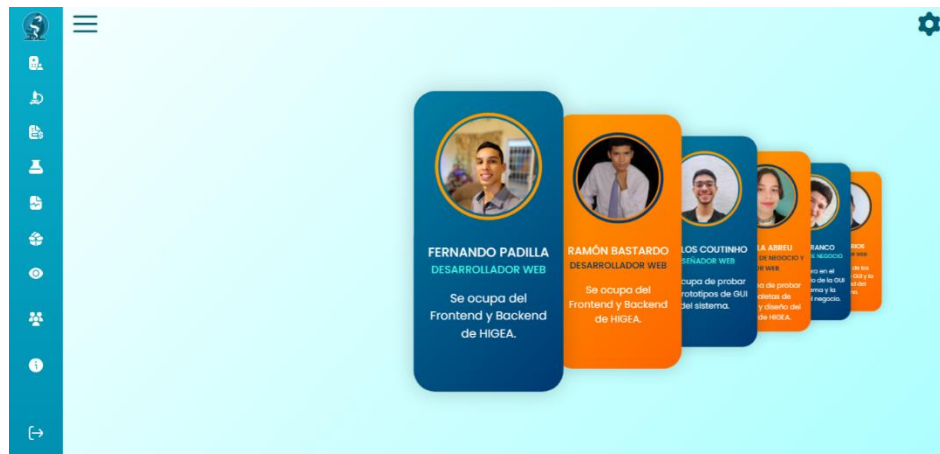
FERNANDO PADILLA
DESARROLLADOR WEB
Se ocupa del Frontend y Backend de HIGEA.

RAMÓN BASTARDO
DESARROLLADOR WEB
Se ocupa del Frontend y Backend de HIGEA.

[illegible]LOS COUTINHO
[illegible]SEÑADOR WEB
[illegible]cupa de probar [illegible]rototipos de GUI del sistema.

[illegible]A ABREU
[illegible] DE NEGOCIO Y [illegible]R WEB
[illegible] de probar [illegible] y diseño del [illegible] de HIGEA.

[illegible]RANCO
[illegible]
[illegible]

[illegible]